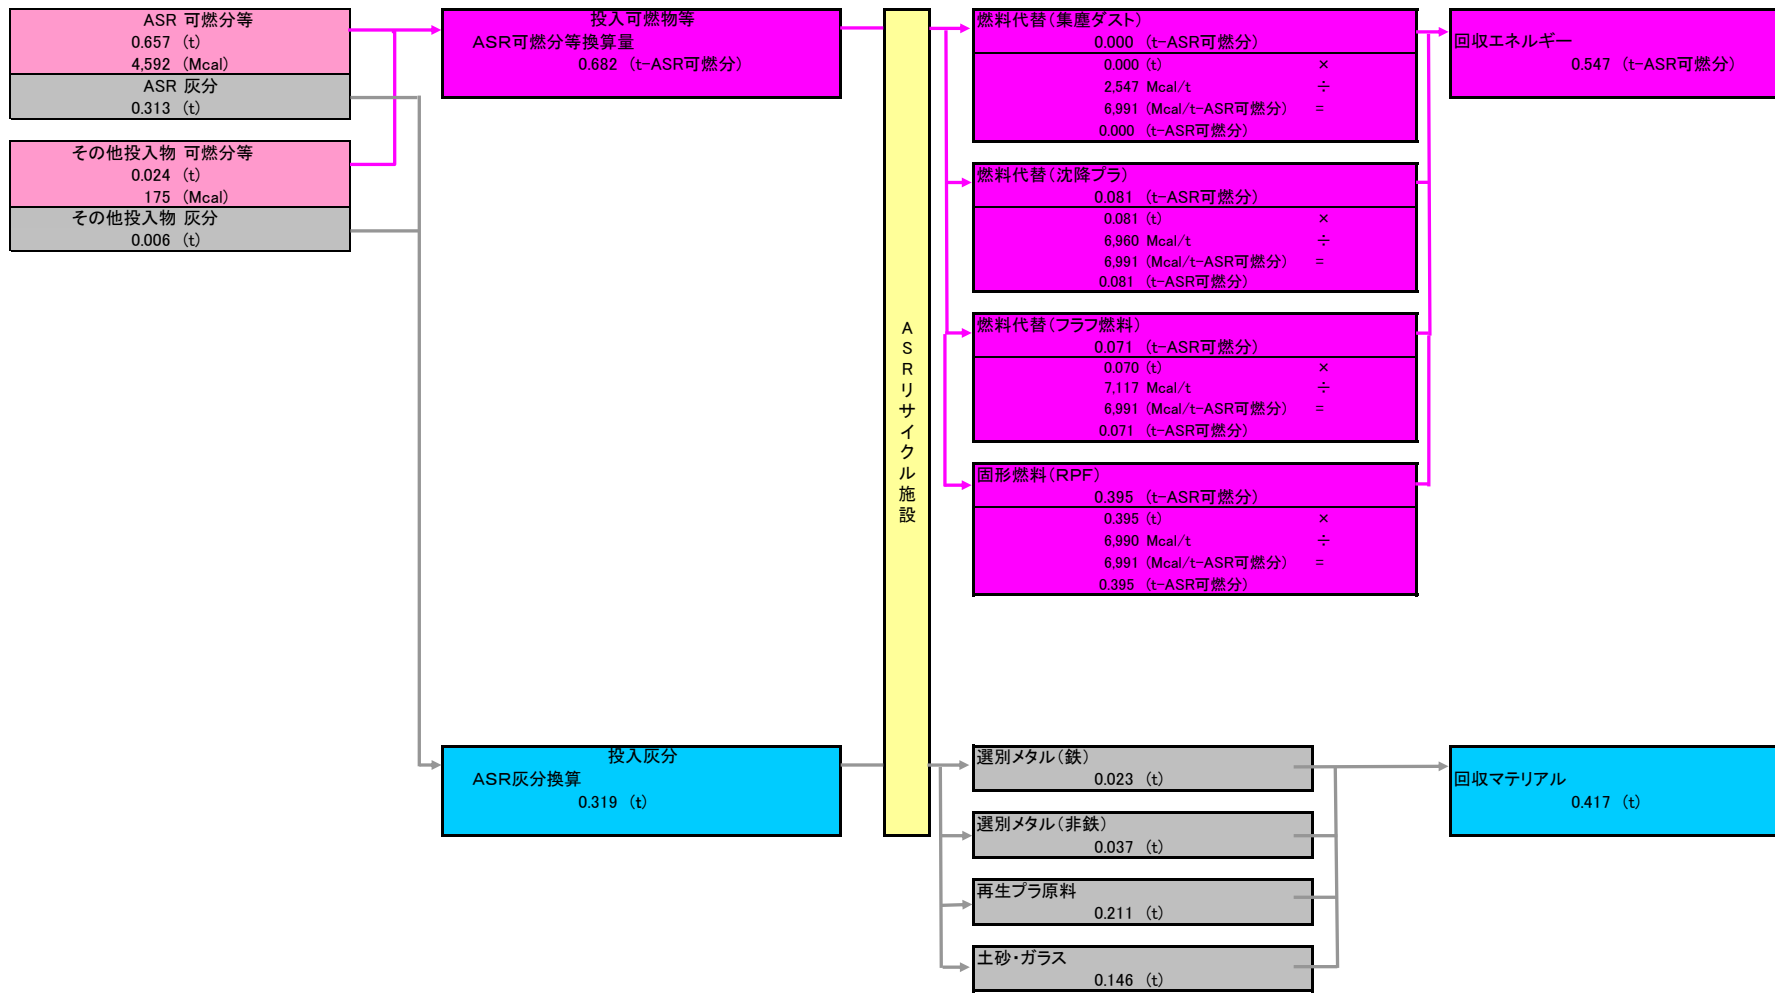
ASR 可燃分等
0.657 (t)
4,592 (Mcal)
ASR 灰分
0.313 (t)

その他投入物 可燃分等
0.024 (t)
175 (Mcal)
その他投入物 灰分
0.006 (t)

投入可燃物等
ASR可燃分等換算量
0.682 (t-ASR可燃分)

ASRリサイクル施設

燃料代替(集塵ダスト)
0.000 (t-ASR可燃分)
0.000 (t) ×
2,547 Mcal/t ÷
6,991 (Mcal/t-ASR可燃分) =
0.000 (t-ASR可燃分)

燃料代替(沈降プラ)
0.081 (t-ASR可燃分)
0.081 (t) ×
6,960 Mcal/t ÷
6,991 (Mcal/t-ASR可燃分) =
0.081 (t-ASR可燃分)

燃料代替(フラフ燃料)
0.071 (t-ASR可燃分)
0.070 (t) ×
7,117 Mcal/t ÷
6,991 (Mcal/t-ASR可燃分) =
0.071 (t-ASR可燃分)

固形燃料(RPF)
0.395 (t-ASR可燃分)
0.395 (t) ×
6,990 Mcal/t ÷
6,991 (Mcal/t-ASR可燃分) =
0.395 (t-ASR可燃分)

回収エネルギー
0.547 (t-ASR可燃分)

投入灰分
ASR灰分換算
0.319 (t)

選別メタル(鉄)
0.023 (t)

選別メタル(非鉄)
0.037 (t)

再生プラ原料
0.211 (t)

土砂・ガラス
0.146 (t)

回収マテリアル
0.417 (t)